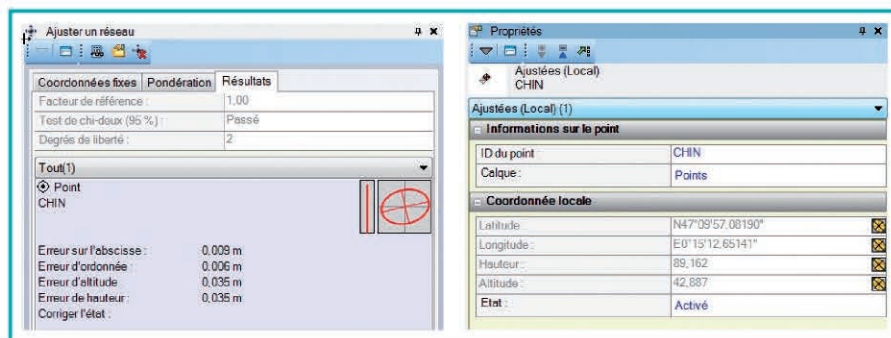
Ajuster un réseau

Coordonnées fixes | Pondération | Résultats

| Facteur de référence : | 1,00 |
|---|---|
| Test de chi-deux (95 %) : | Passé |
| Degrés de liberté : | 2 |

Tout(1)

Point
CHIN

Erreur sur l'abscisse : 0,009 m
Erreur d'ordonnée : 0,006 m
Erreur d'altitude : 0,035 m
Erreur de hauteur : 0,035 m
Corriger l'état :

Propriétés

Ajustées (Local)
CHIN

Ajustées (Local) (1)

Informations sur le point

| ID du point : | CHIN |
|---|---|
| Calque : | Points |

Coordonnée locale

| Latitude : | N47°09'57,08190" |
|---|---|
| Longitude : | E0°15'12,65141" |
| Hauteur : | 89,162 |
| Altitude : | 42,887 |
| Etat : | Activé |